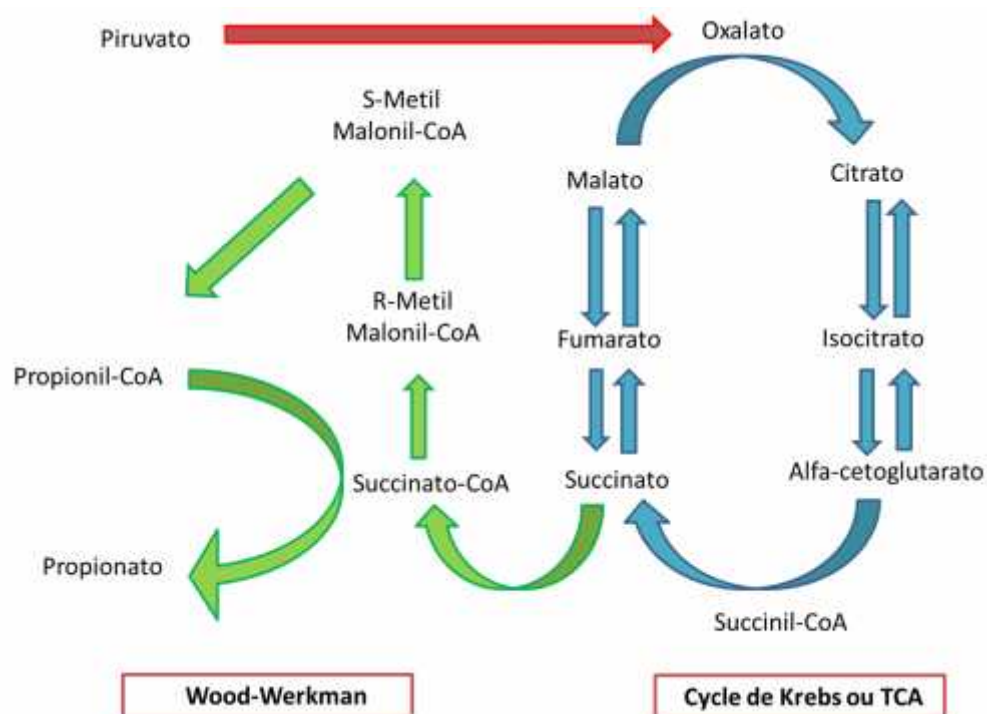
Piruvato

Oxalato

S-Metil Malonil-CoA

Malato

Citrato

R-Metil Malonil-CoA

Fumarato

Isocitrato

Propionil-CoA

Succinato-CoA

Succinato

Alfa-cetoglutarato

Propionato

Succinil-CoA

Wood-Werkman

Cycle de Krebs ou TCA